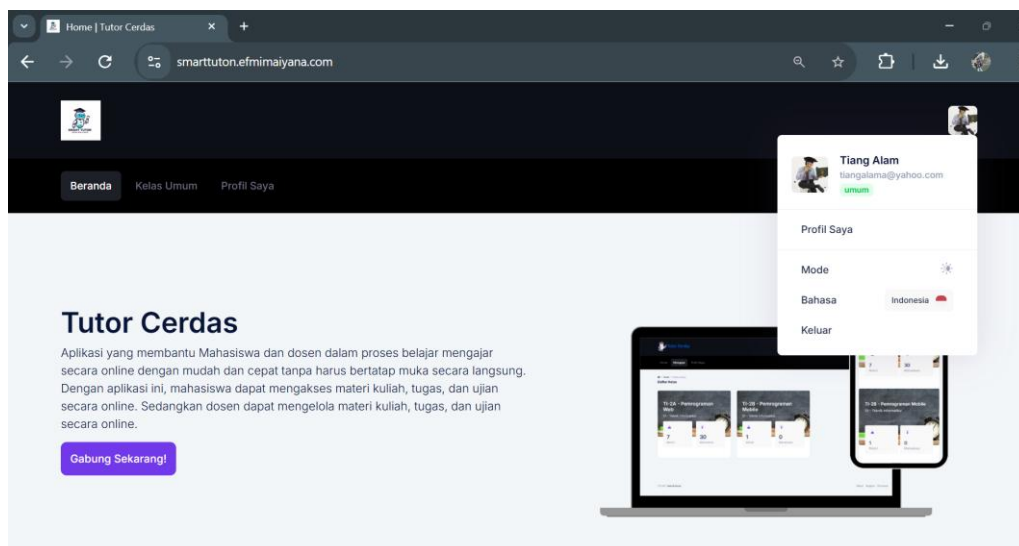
Home | Tutor Cerdas

smarttuton.efmimaiyana.com

Beranda Kelas Umum Profil Saya

Tiang Alam
tiangalama@yahoo.com
umum

Profil Saya

Mode

Bahasa Indonesia

Keluar

Tutor Cerdas

Aplikasi yang membantu Mahasiswa dan dosen dalam proses belajar mengajar secara online dengan mudah dan cepat tanpa harus bertatap muka secara langsung. Dengan aplikasi ini, mahasiswa dapat mengakses materi kuliah, tugas, dan ujian secara online. Sedangkan dosen dapat mengelola materi kuliah, tugas, dan ujian secara online.

Gabung Sekarang!

TI-2A - Pemrograman Web

TI-2B - Pemrograman Mobile

TI-2B - Pemrograman Mobile

7 30

1 0